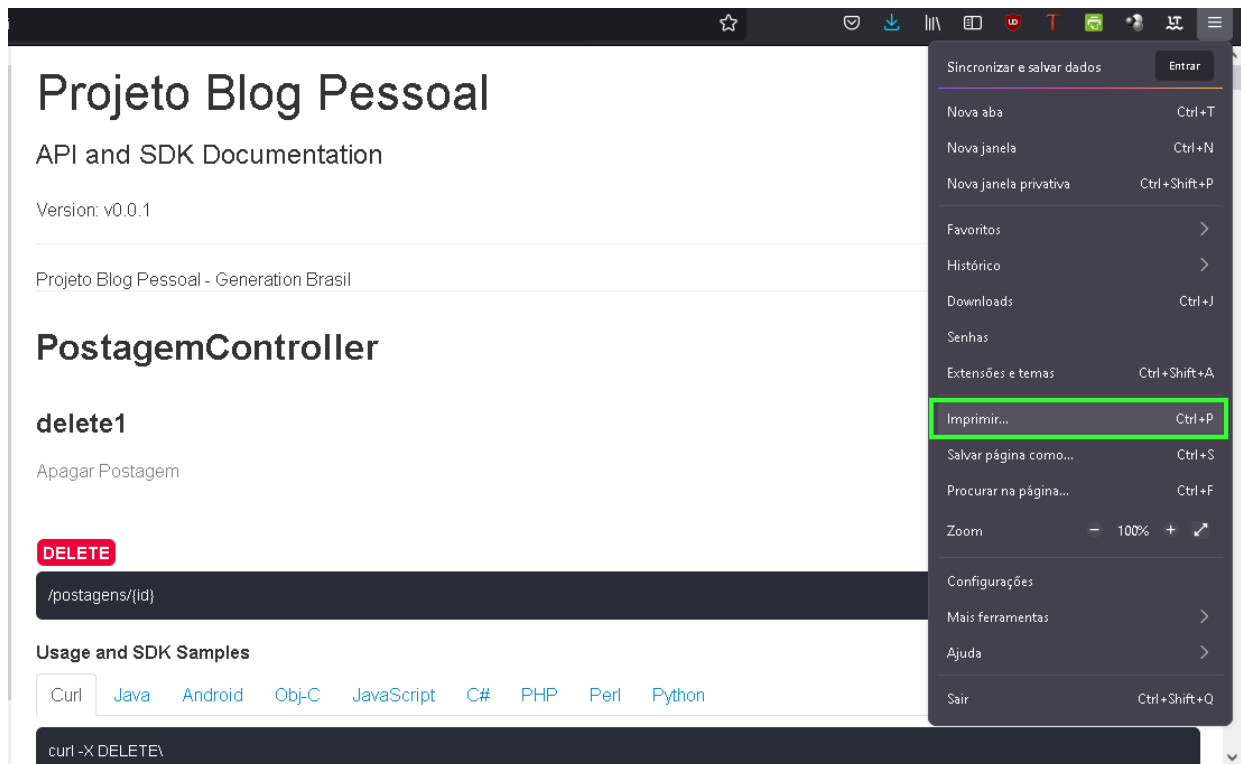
Projeto Blog Pessoal

API and SDK Documentation

Version: v0.0.1

Projeto Blog Pessoal - Generation Brasil

PostagemController

delete1

Apagar Postagem

DELETE

/postagens/{id}

Usage and SDK Samples

Curl Java Android Obj-C JavaScript C# PHP Perl Python

curl -X DELETE\

Sincronizar e salvar dados Entrar

Nova aba Ctrl+T
Nova janela Ctrl+N
Nova janela privativa Ctrl+Shift+P
Favoritos
Histórico
Downloads Ctrl+J
Senhas
Extensões e temas Ctrl+Shift+A
Imprimir... Ctrl+P
Salvar página como... Ctrl+S
Procurar na página... Ctrl+F
Zoom − 100% +
Configurações
Mais ferramentas
Ajuda
Sair Ctrl+Shift+Q